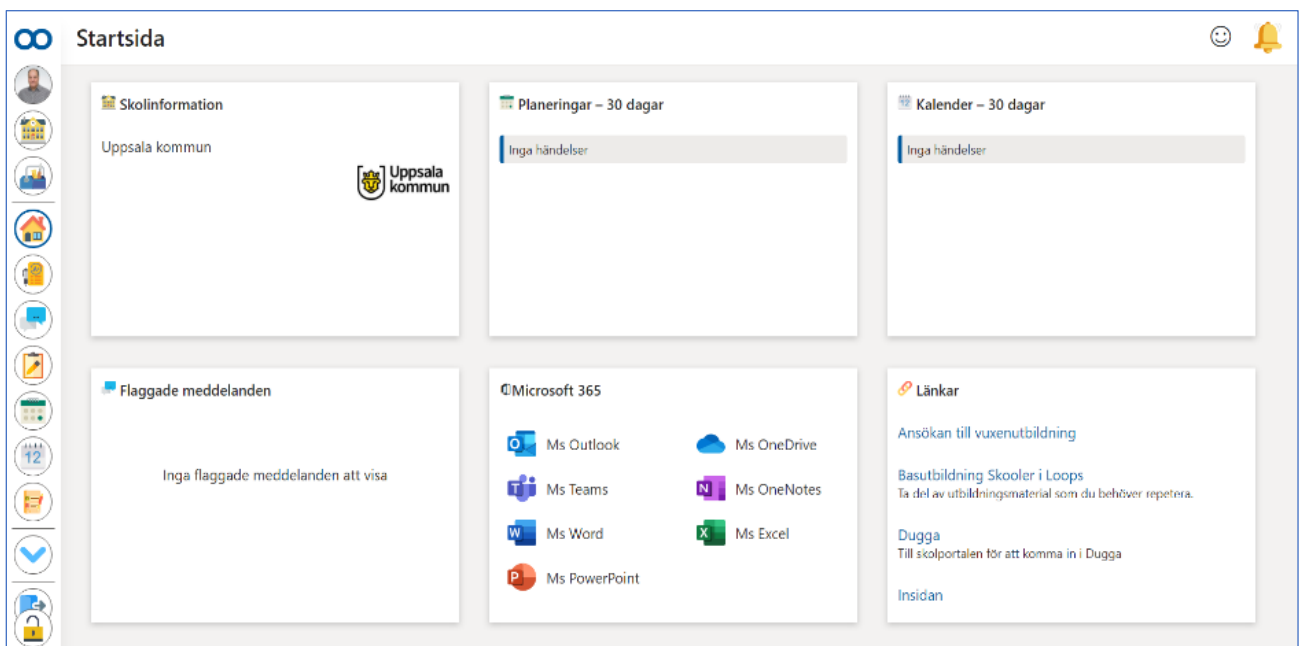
Startsida

Skolinformation

Uppsala kommun

Uppsala kommun

Planeringar – 30 dagar

Inga händelser

Kalender – 30 dagar

Inga händelser

Flaggade meddelanden

Inga flaggade meddelanden att visa

Microsoft 365

Ms Outlook
Ms OneDrive
Ms Teams
Ms OneNotes
Ms Word
Ms Excel
Ms PowerPoint

Länkar

Ansökan till vuxenutbildning

Basutbildning Skooler i Loops
Ta del av utbildningsmaterial som du behöver repetera.

Dugga
Till skolportalen för att komma in i Dugga

Insidan